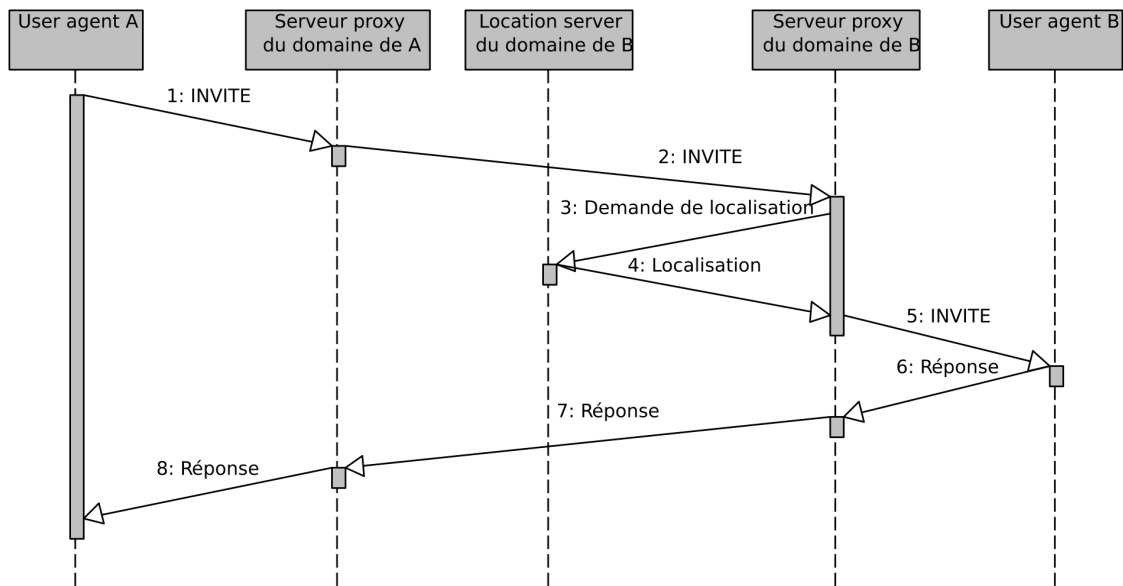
User agent A

Serveur proxy du domaine de A

Location server du domaine de B

Serveur proxy du domaine de B

User agent B

1: INVITE

2: INVITE

3: Demande de localisation

4: Localisation

5: INVITE

6: Réponse

7: Réponse

8: Réponse